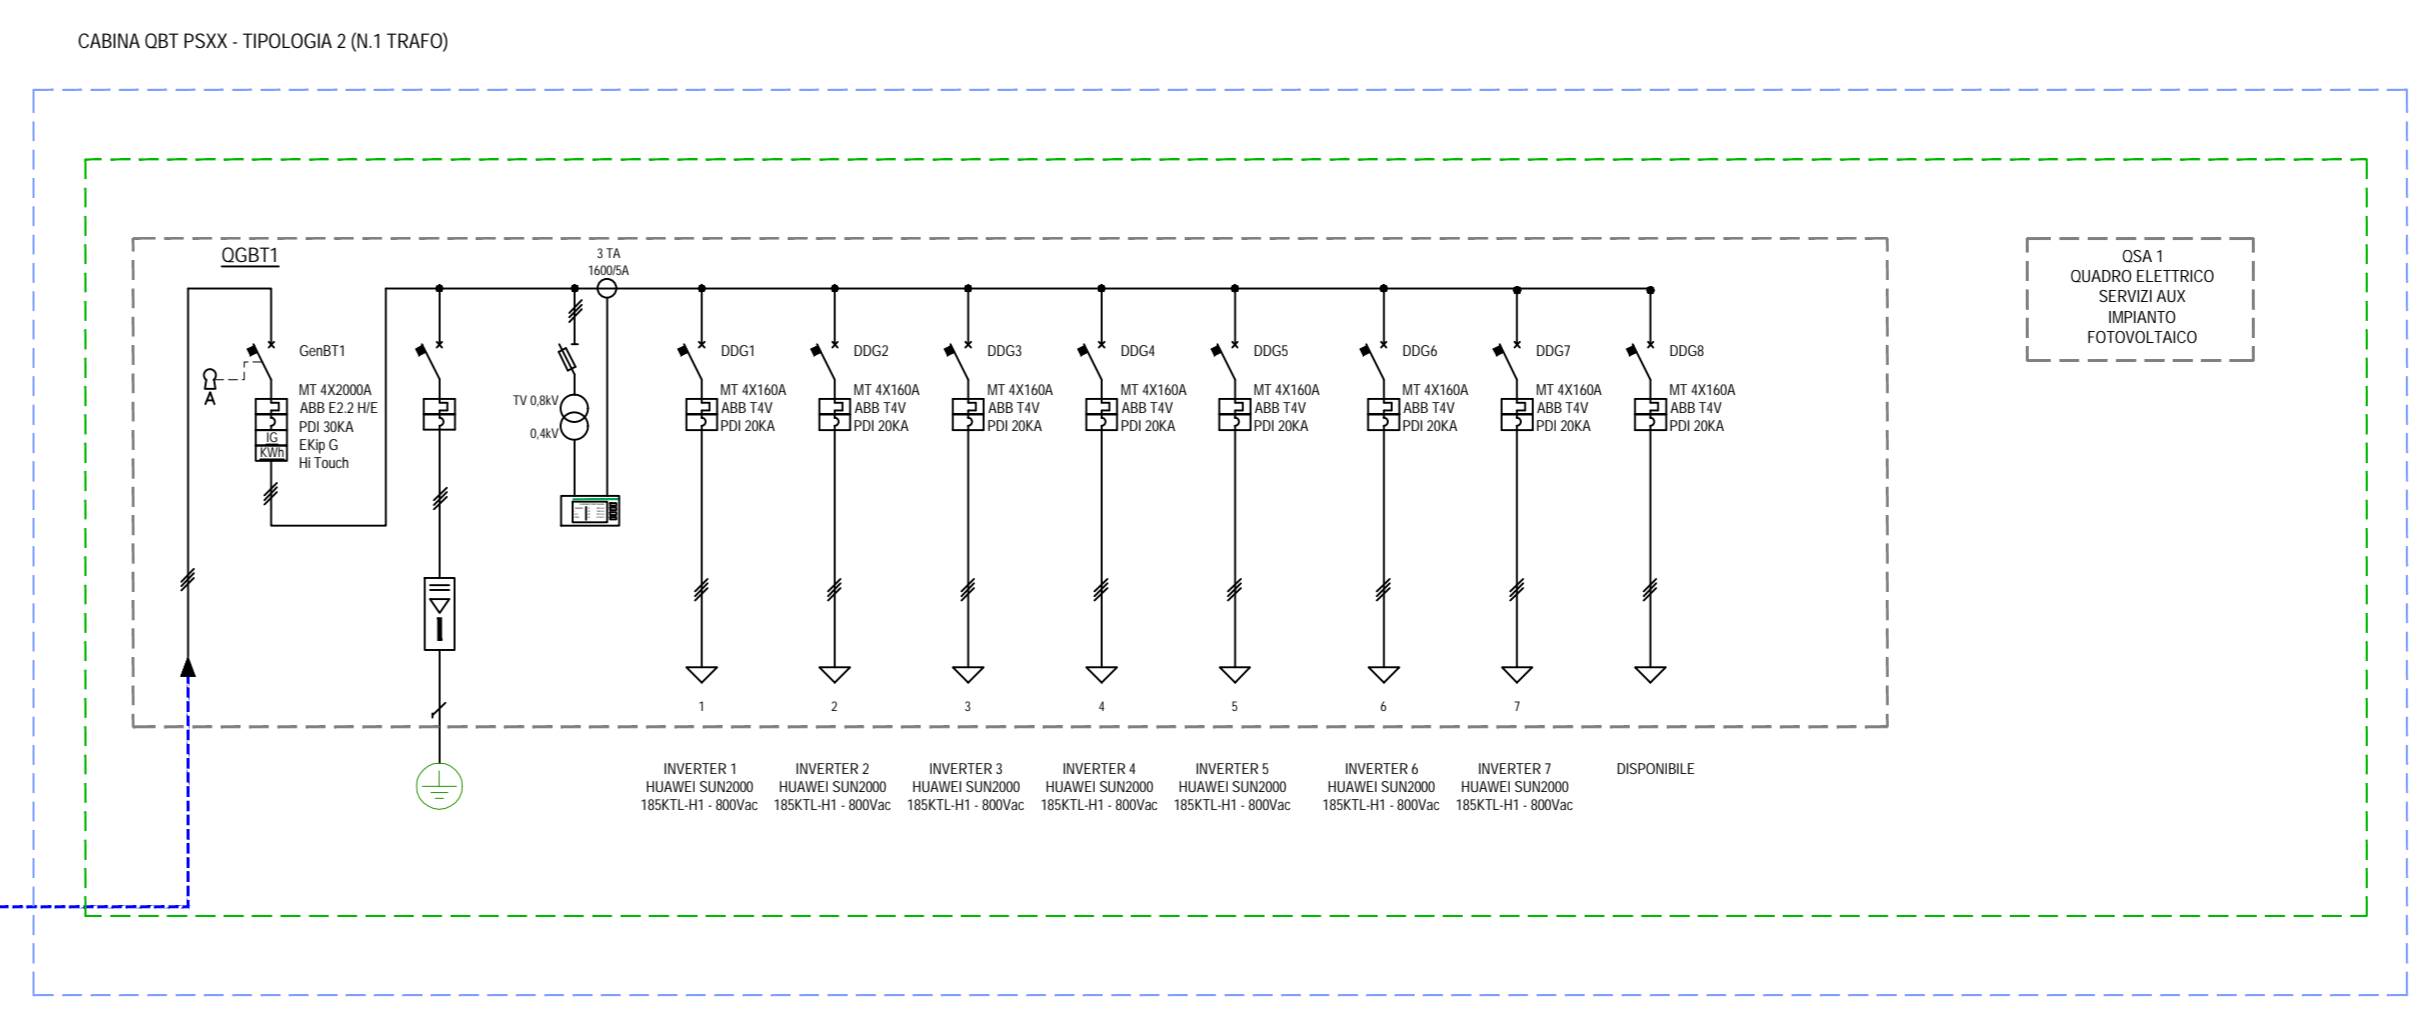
CABINA QBT PSXX - TIPOLOGIA 2 (N.1 TRAFO)

QGBT1

3 TA
1600/5A

QSA 1
QUADRO ELETTRICO
SERVIZI AUX
IMPIANTO
FOTOVOLTAICO

GenBT1

A

MT 4X2000A
ABB E2.2 H/E
PDI 30KA
EKip G
Hi Touch

IG
KWh

TV 0,8kV
0,4kV

DDG1
MT 4X160A
ABB T4V
PDI 20KA

DDG2
MT 4X160A
ABB T4V
PDI 20KA

DDG3
MT 4X160A
ABB T4V
PDI 20KA

DDG4
MT 4X160A
ABB T4V
PDI 20KA

DDG5
MT 4X160A
ABB T4V
PDI 20KA

DDG6
MT 4X160A
ABB T4V
PDI 20KA

DDG7
MT 4X160A
ABB T4V
PDI 20KA

DDG8
MT 4X160A
ABB T4V
PDI 20KA

1
2
3
4
5
6
7

INVERTER 1
HUAWEI SUN2000
185KTL-H1 - 800Vac

INVERTER 2
HUAWEI SUN2000
185KTL-H1 - 800Vac

INVERTER 3
HUAWEI SUN2000
185KTL-H1 - 800Vac

INVERTER 4
HUAWEI SUN2000
185KTL-H1 - 800Vac

INVERTER 5
HUAWEI SUN2000
185KTL-H1 - 800Vac

INVERTER 6
HUAWEI SUN2000
185KTL-H1 - 800Vac

INVERTER 7
HUAWEI SUN2000
185KTL-H1 - 800Vac

DISPONIBILE